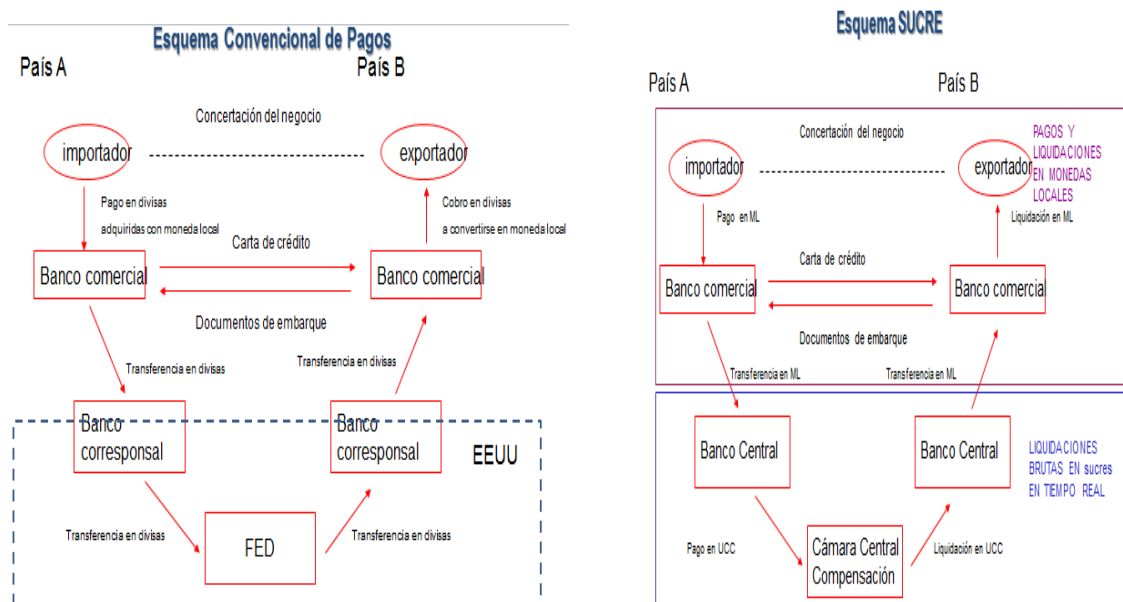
Esquema Convencional de Pagos

País A

País B

Concertación del negocio

importador

exportador

Pago en divisas adquiridas con moneda local

Cobro en divisas a convertirse en moneda local

Carta de crédito

Banco comercial

Banco comercial

Documentos de embarque

Transferencia en divisas

Transferencia en divisas

Banco corresponsal

Banco corresponsal

EEUU

Transferencia en divisas

FED

Transferencia en divisas

Esquema SUCRE

País A

País B

Concertación del negocio

PAGOS Y LIQUIDACIONES EN MONEDAS LOCALES

importador

exportador

Pago en ML

Liquidación en ML

Carta de crédito

Banco comercial

Banco comercial

Documentos de embarque

Transferencia en ML

Transferencia en ML

Banco Central

Banco Central

LIQUIDACIONES BRUTAS EN sucres EN TIEMPO REAL

Pago en UCC

Cámara Central Compensación

Liquidación en UCC